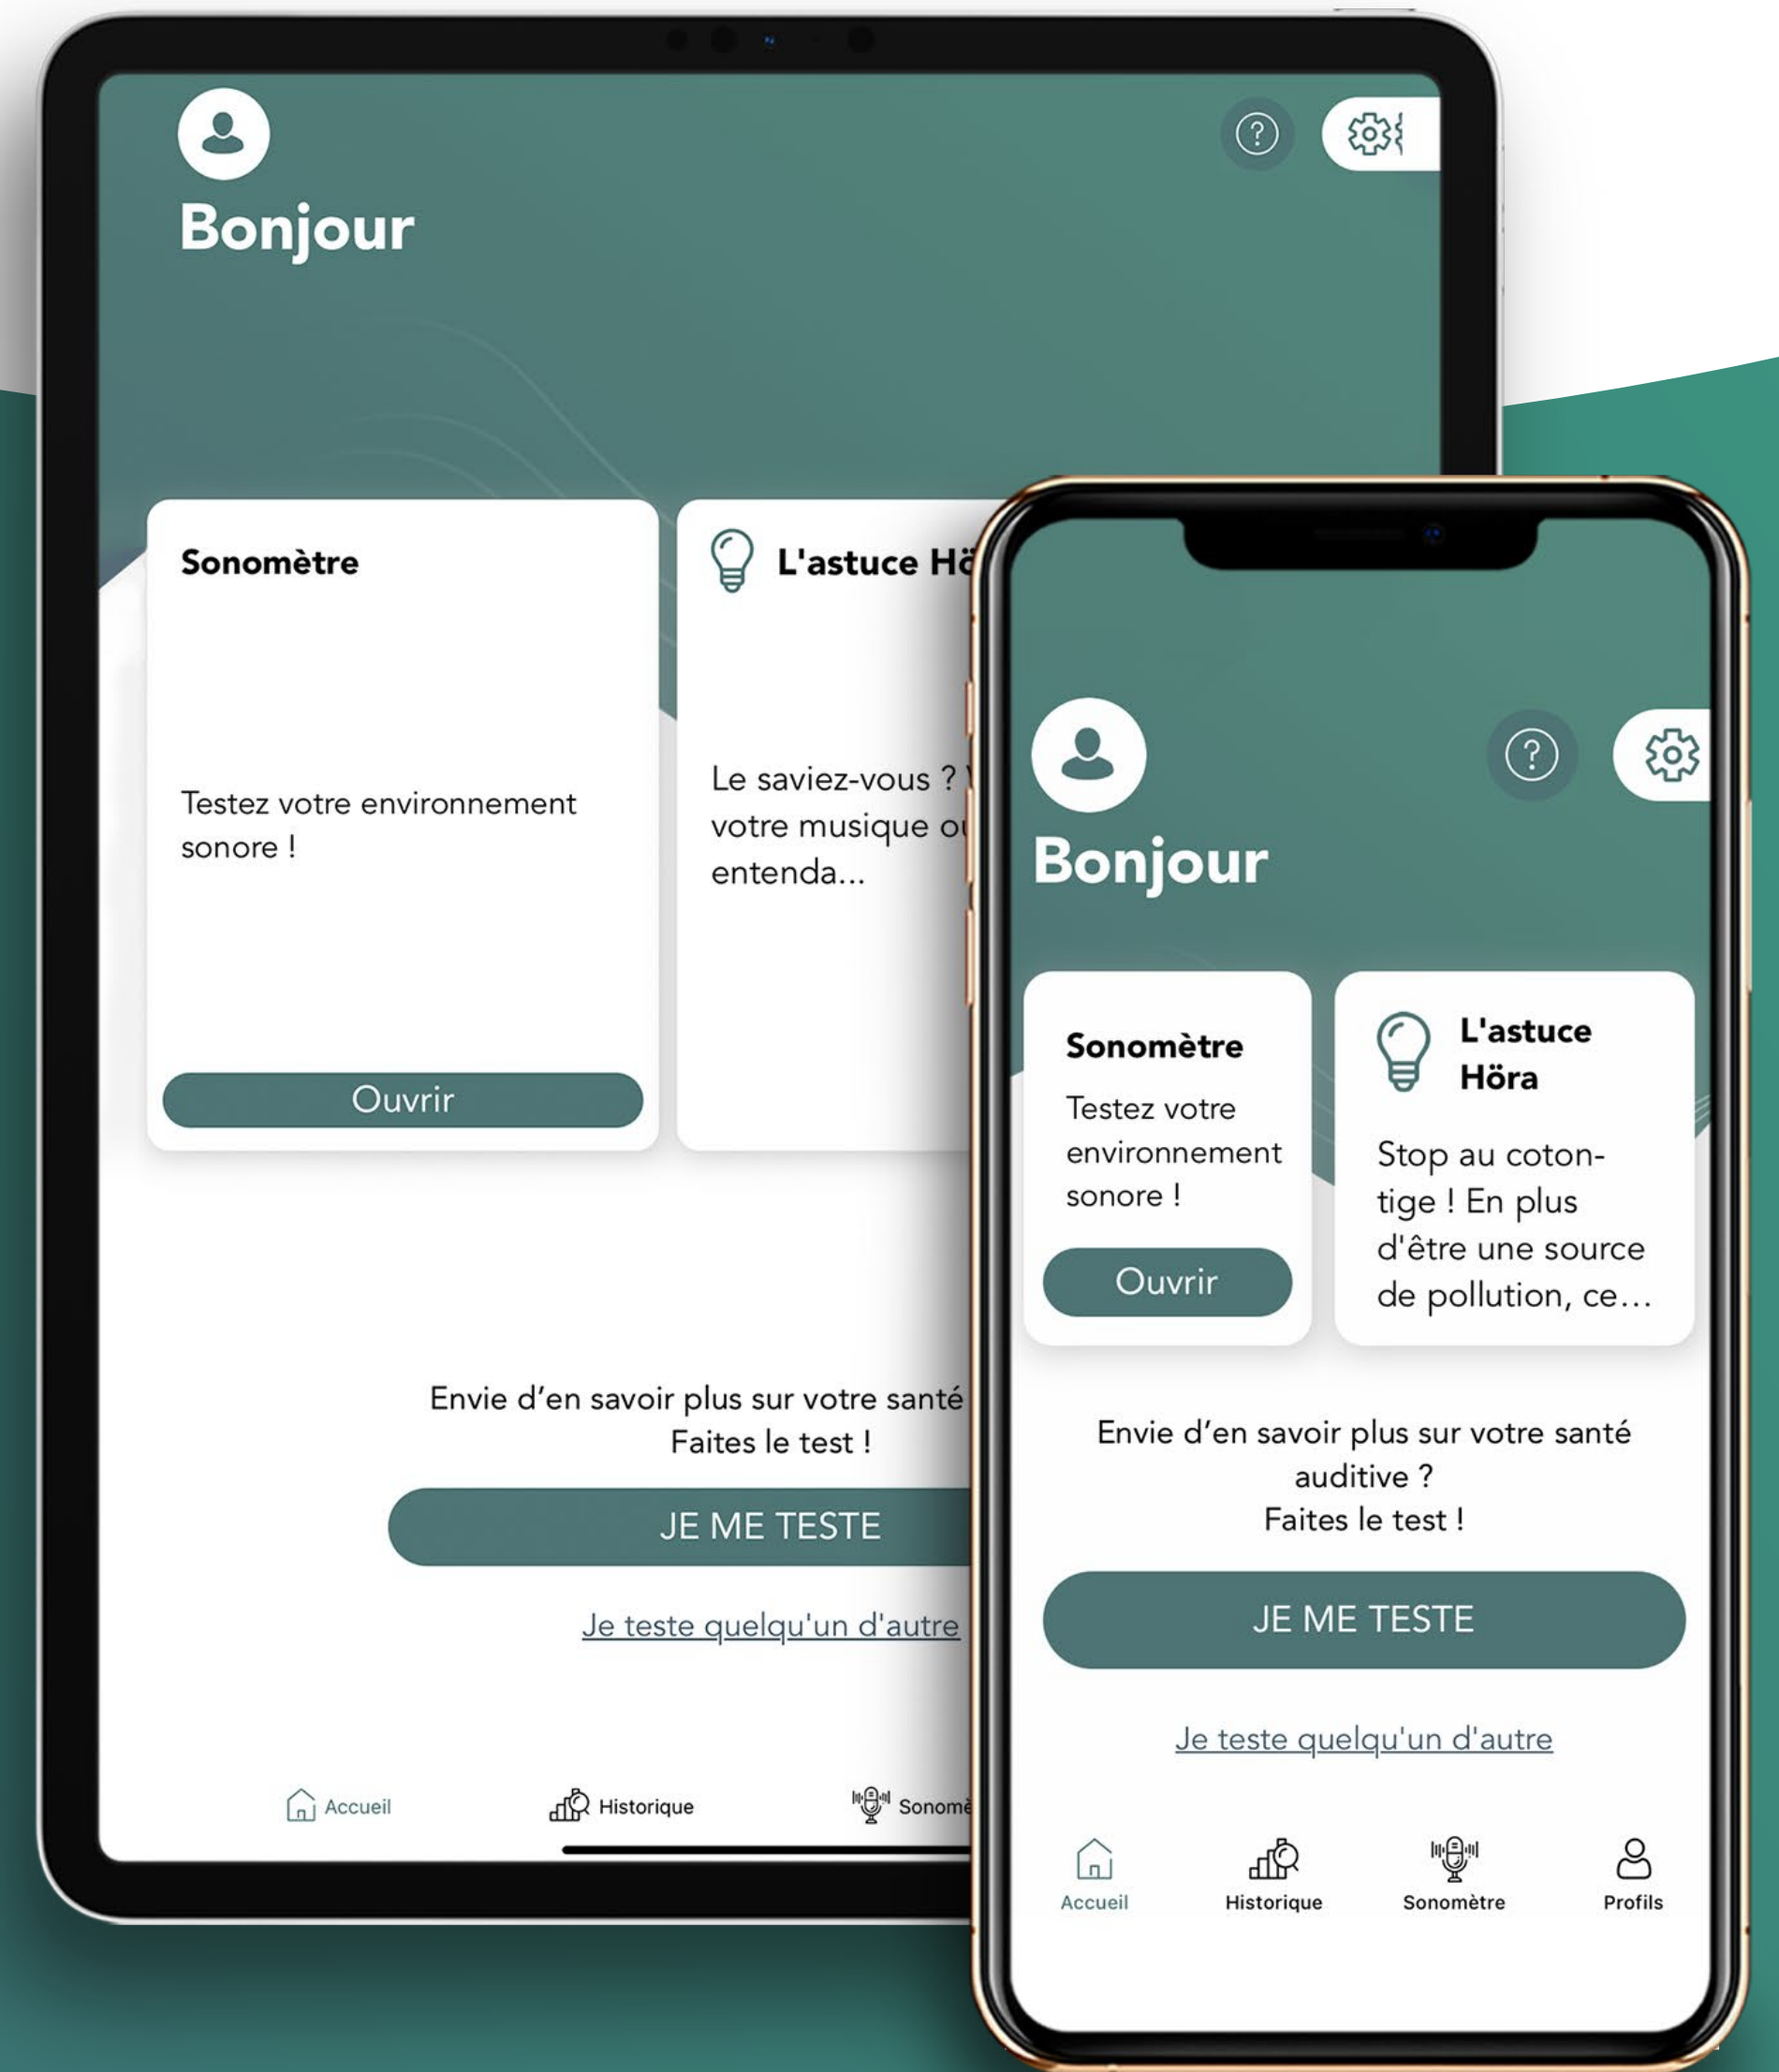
Bonjour

Sonomètre

Testez votre environnement sonore !

Ouvrir

L'astuce Hö

Le saviez-vous ? V votre musique ou entenda...

Envie d'en savoir plus sur votre santé
Faites le test !

JE ME TESTE

Je teste quelqu'un d'autre

Accueil Historique Sonomè

Bonjour

Sonomètre

Testez votre environnement sonore !

Ouvrir

L'astuce Höra

Stop au coton-tige ! En plus d'être une source de pollution, ce...

Envie d'en savoir plus sur votre santé auditive ?
Faites le test !

JE ME TESTE

Je teste quelqu'un d'autre

Accueil Historique Sonomètre Profils